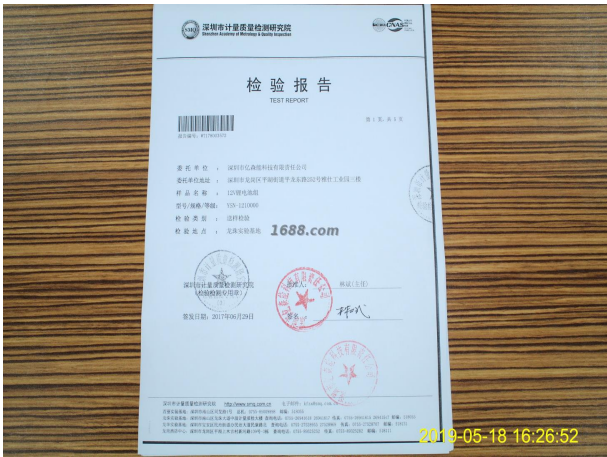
深圳市计量质量检测研究院
Shenzhen Academy of Metrology & Quality Inspection

检 验 报 告
TEST REPORT

报告编号: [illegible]

第 1 页, 共 3 页

委 托 单 位 : 深圳市亿森能科技有限责任公司
委托单位地址 : 深圳市龙岗区平湖街道平龙东路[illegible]号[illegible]
样 品 名 称 : 12V锂电池组
型号/规格/等级 : YSN-1210080
检 验 类 别 : 送样检验
检 验 地 点 : 龙珠实验基地

1688.com

深圳市计量质量检测研究院
(检验检测专用章)

批准人: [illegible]

签发日期: 2017年06月29日

签名: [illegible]

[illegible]

2019-05-18 16:26:52